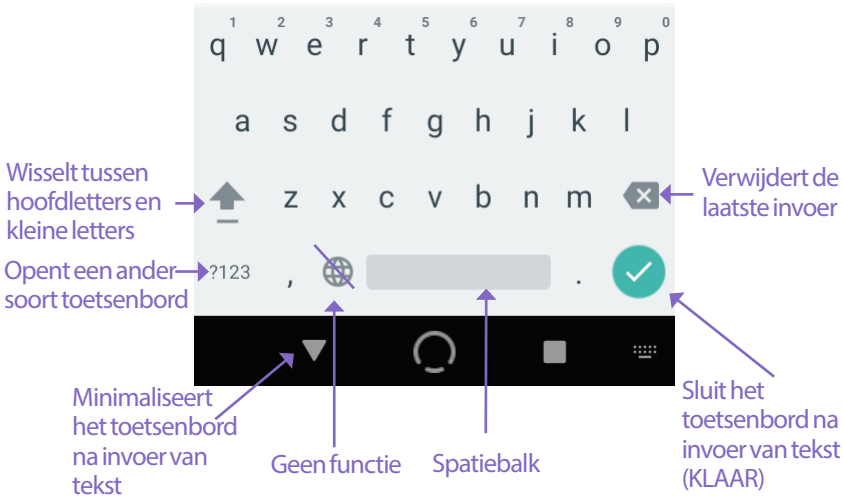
1 2 3 4 5 6 7 8 9 0
q w e r t y u i o p

a s d f g h j k l

Wisselt tussen hoofdletters en kleine letters

z x c v b n m

Verwijdert de laatste invoer

Opent een ander soort toetsenbord

?123 , .

Minimaliseert het toetsenbord na invoer van tekst

Geen functie

Spatiebalk

Sluit het toetsenbord na invoer van tekst (KLAAR)